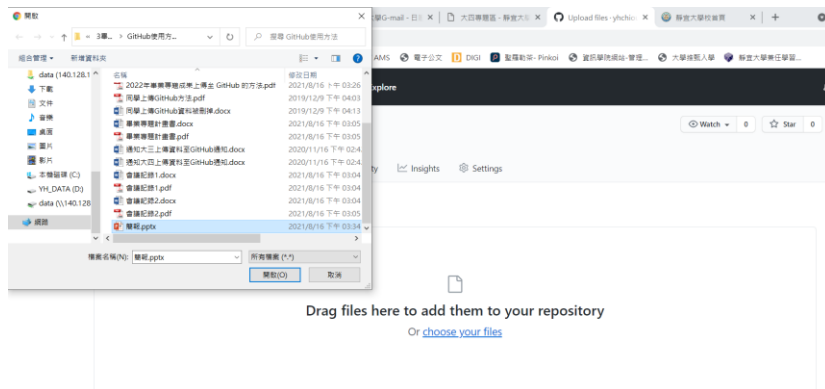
開啟

« 3專... › GitHub使用方... 搜尋 GitHub使用方法

組合管理 ▾ 新增資料夾

data (140.128.1
下載
文件
音樂
桌面
圖片
影片
本機磁碟 (C:)
YH_DATA (D:)
data (\\140.128
網路

| 名稱 | 修改日期 |
|---|---|
| 2022年畢業專題成果上傳至 GitHub 的方法.pdf | 2021/8/16 下午 03:26 |
| 同學上傳GitHub方法.pdf | 2019/12/9 下午 04:03 |
| 同學上傳GitHub資料被刪掉.docx | 2019/12/9 下午 04:13 |
| 畢業專題計畫書.docx | 2021/8/16 下午 03:05 |
| 畢業專題計畫書.pdf | 2021/8/16 下午 03:05 |
| 通知大三上傳資料至GitHub通知.docx | 2020/11/16 下午 02:4 |
| 通知大四上傳資料至GitHub通知.docx | 2020/11/16 下午 02:4 |
| 會議紀錄1.docx | 2021/8/16 下午 03:04 |
| 會議紀錄1.pdf | 2021/8/16 下午 03:04 |
| 會議紀錄2.docx | 2021/8/16 下午 03:04 |
| 會議紀錄2.pdf | 2021/8/16 下午 03:05 |
| 簡報.pptx | 2021/8/16 下午 03:34 |

檔案名稱(N): 簡報.pptx 所有檔案 (*.*)
開啟(O) 取消

學G-mail - 日 × 大四專題區 - 靜宜大 × Upload files · yhchio × 靜宜大學校首頁 × +

AMS 電子公文 DIGI 聖羅勒茶 - Pinkoi 資訊學院網站 - 管理... 大學推甄入學 靜宜大學兼任聘...

xplore

Watch ▾ 0 Star 0

ty Insights Settings

Drag files here to add them to your repository
Or choose your files